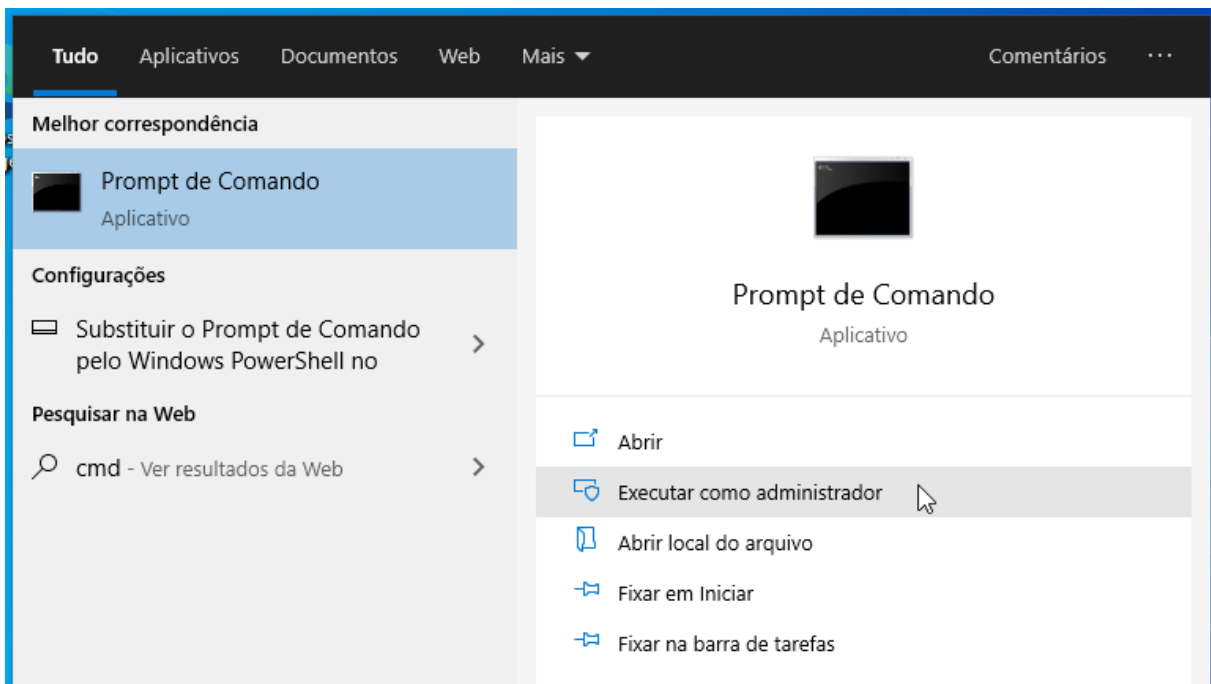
Tudo Aplicativos Documentos Web Mais ▾ Comentários ···

Melhor correspondência

Prompt de Comando
Aplicativo

Configurações

Substituir o Prompt de Comando pelo Windows PowerShell no

Pesquisar na Web

cmd - Ver resultados da Web

Prompt de Comando
Aplicativo

Abrir
Executar como administrador
Abrir local do arquivo
Fixar em Iniciar
Fixar na barra de tarefas